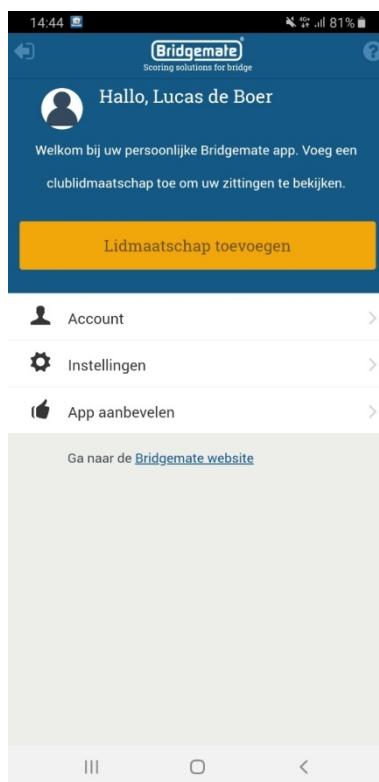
14:44 81%

Bridgemate
Scoring solutions for bridge

Hallo, Lucas de Boer

Welkom bij uw persoonlijke Bridgemate app. Voeg een clublidmaatschap toe om uw zittingen te bekijken.

Lidmaatschap toevoegen

Account

Instellingen

App aanbevelen

Ga naar de Bridgemate website